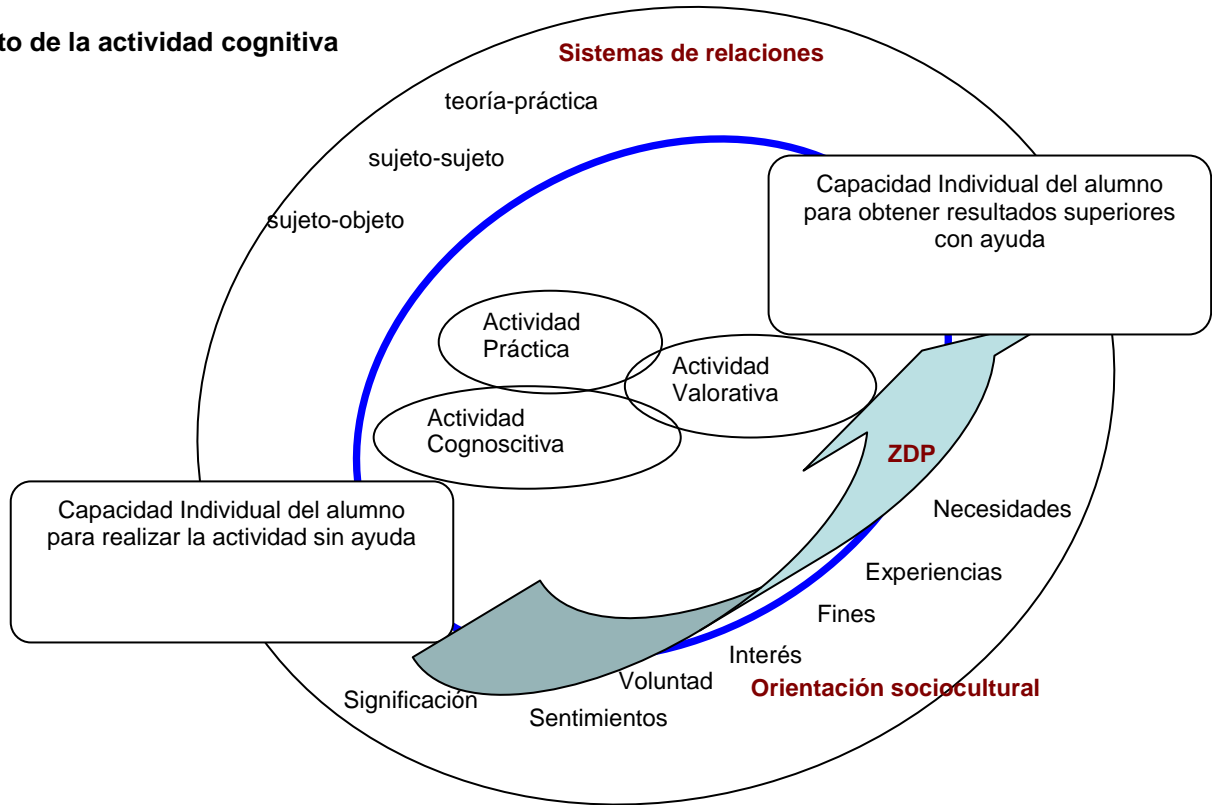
to de la actividad cognitiva

Sistemas de relaciones

teoría-práctica

sujeto-sujeto

sujeto-objeto

Capacidad Individual del alumno para obtener resultados superiores con ayuda

Actividad Práctica

Actividad Valorativa

Actividad Cognoscitiva

ZDP

Capacidad Individual del alumno para realizar la actividad sin ayuda

Necesidades

Experiencias

Fines

Interés

Voluntad

Orientación sociocultural

Significación

Sentimientos